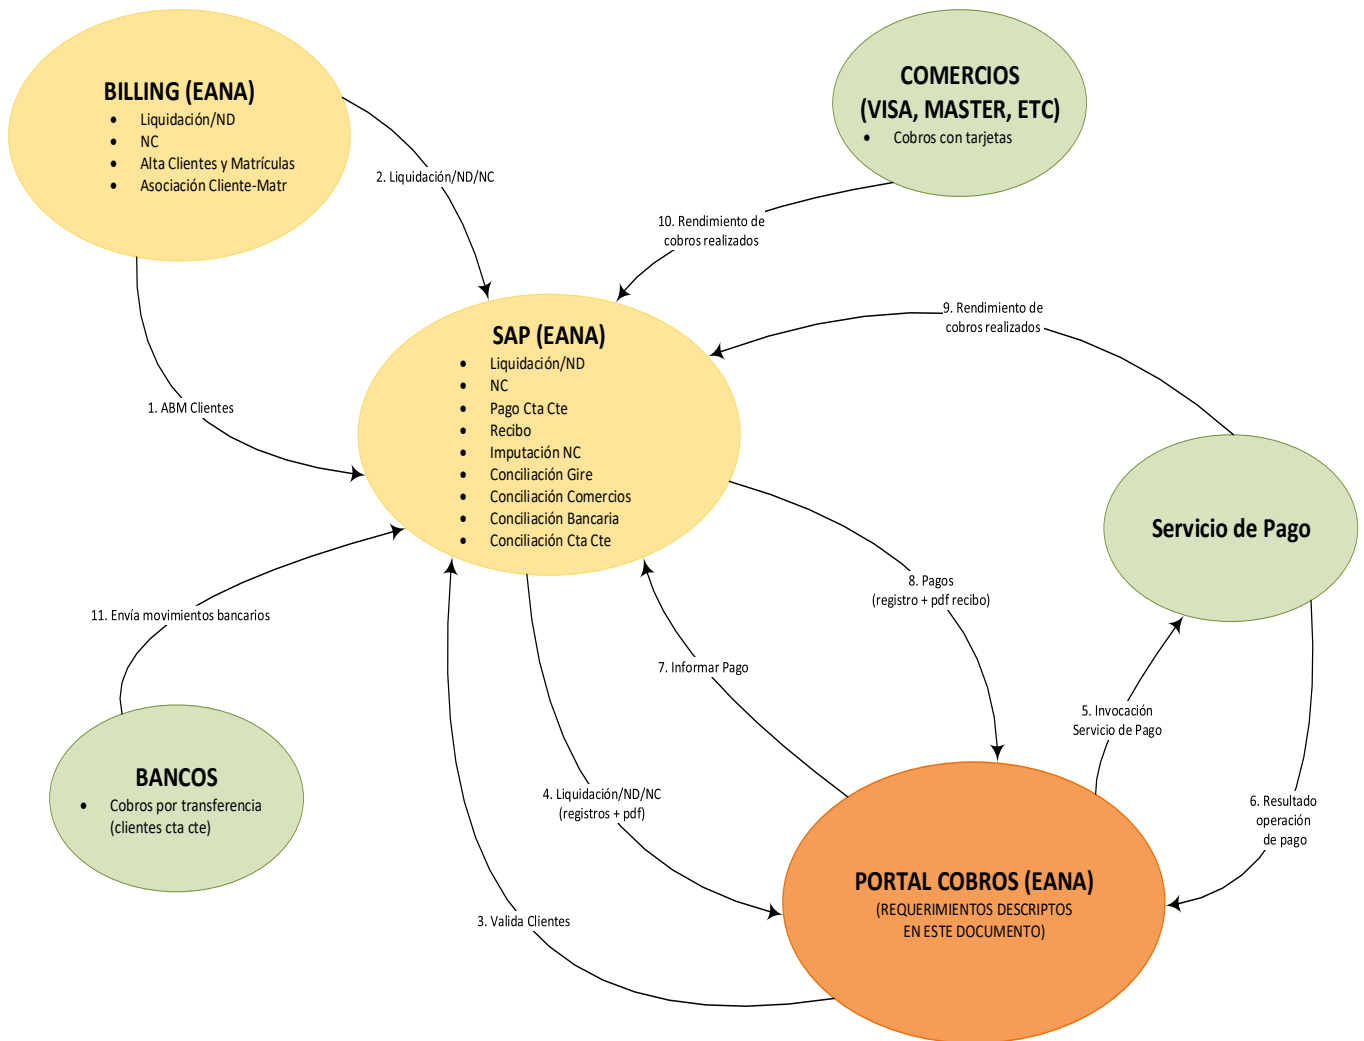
BILLING (EANA)
- Liquidación/ND
- NC
- Alta Clientes y Matrículas
- Asociación Cliente-Matr

COMERCIOS
(VISA, MASTER, ETC)
- Cobros con tarjetas

2. Liquidación/ND/NC

10. Rendimiento de cobros realizados

SAP (EANA)
- Liquidación/ND
- NC
- Pago Cta Cte
- Recibo
- Imputación NC
- Conciliación Gire
- Conciliación Comercios
- Conciliación Bancaria
- Conciliación Cta Cte

9. Rendimiento de cobros realizados

1. ABM Clientes

Servicio de Pago

11. Envía movimientos bancarios

8. Pagos
(registro + pdf recibo)

7. Informar Pago

5. Invocación Servicio de Pago

BANCOS
- Cobros por transferencia (clientes cta cte)

4. Liquidación/ND/NC
(registros + pdf)

6. Resultado operación de pago

PORTAL COBROS (EANA)
(REQUERIMIENTOS DESCRIPTOS EN ESTE DOCUMENTO)

3. Valida Clientes